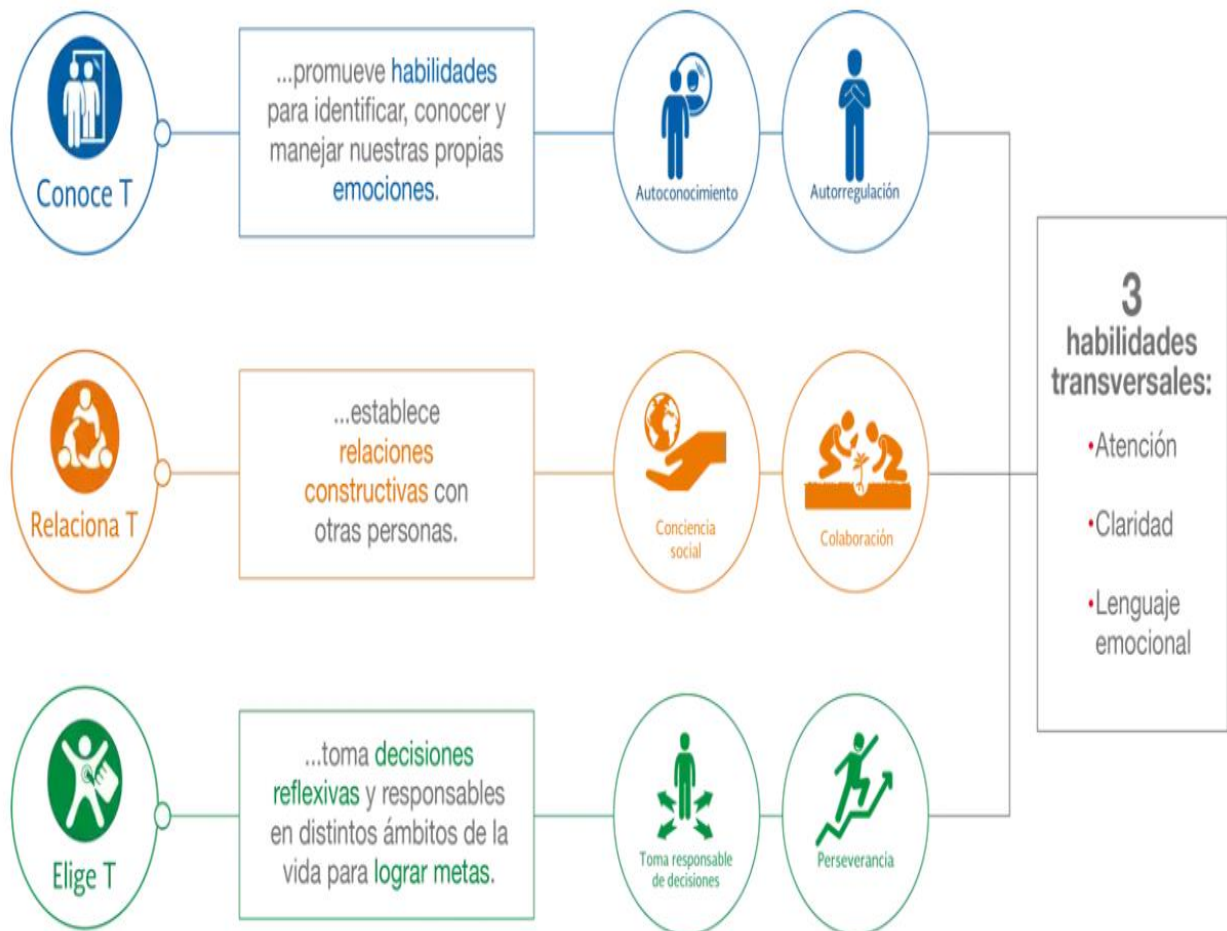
Conoce T

...promueve habilidades para identificar, conocer y manejar nuestras propias emociones.

Autoconocimiento

Autorregulación

Relaciona T

...establece relaciones constructivas con otras personas.

Conciencia social

Colaboración

Elige T

...toma decisiones reflexivas y responsables en distintos ámbitos de la vida para lograr metas.

Toma responsable de decisiones

Perseverancia

3 habilidades transversales:

•Atención

•Claridad

•Lenguaje emocional